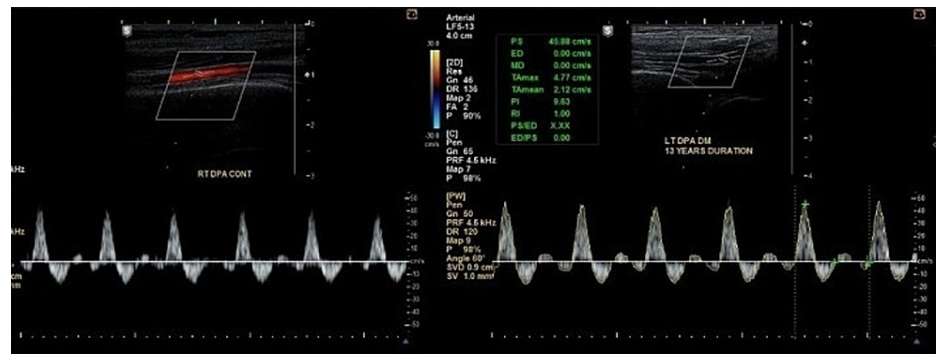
Arterial
LF5-13
4.0 cm

[2D]
Res
Gn 46
DR 136
Map 2
FA 2
P 90%

30.8
-30.8
cm/s

[C]
Pen
Gn 65
PRF 4.6 kHz
Map 7
P 98%

PS 46.88 cm/s
ED 0.00 cm/s
MD 0.00 cm/s
TAmax 4.77 cm/s
TAmean 2.12 cm/s
PI 9.83
RI 1.00
PS/ED X.XX
ED/PS 0.00

RT DPA CONT

LT DPA DM
13 YEARS DURATION

[PW]
Pen
Gn 50
PRF 4.5 kHz
DR 120
Map 9
P 98%
Angle 60°
SVD 0.9 cm
SV 1.0 mm

kHz
kHz
cm
mm

-50
-40
-30
-20
-10
cm/s
-10
-20
-30
-40
-50

-50
-40
-30
-20
-10
cm/s
-10
-20
-30
-40
-50